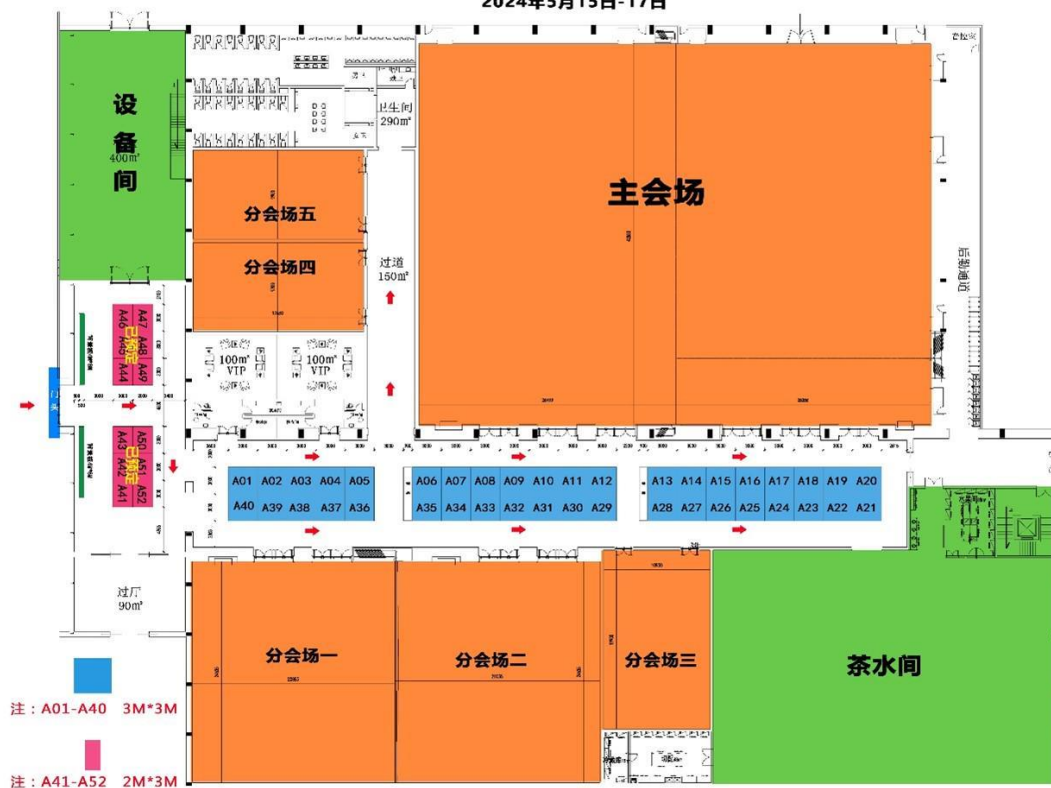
2024年5月15日-17日

设
备
间
400m²

卫生间
290m²

主会场

分会场五

分会场四

过道
150m²

A47 A48 A49
A46 A45 A44
已预定

100m²
VIP

100m²
VIP

A50 A51 A52
A43 A42 A41
已预定

A01 A02 A03 A04 A05
A40 A39 A38 A37 A36

A06 A07 A08 A09 A10 A11 A12
A35 A34 A33 A32 A31 A30 A29

A13 A14 A15 A16 A17 A18 A19 A20
A28 A27 A26 A25 A24 A23 A22 A21

过厅
90m²

分会场一

分会场二

分会场三

茶水间

注：A01-A40 3M*3M

注：A41-A52 2M*3M